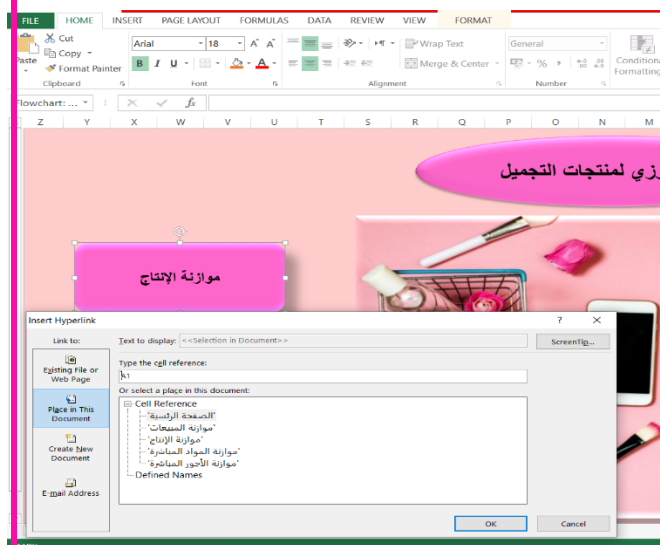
FILE HOME INSERT PAGE LAYOUT FORMULAS DATA REVIEW VIEW FORMAT

Cut
Copy
Paste
Format Painter
Clipboard

Arial 18
B I U
Font

Wrap Text
Merge & Center
Alignment

General
% ,
Number

Conditional Formatting

Flowchart: ...
fx

Z Y X W V U T S R Q P O N M

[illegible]رزي لمنتجات التجميل

موازنة الإنتاج

Insert Hyperlink

Link to:
Existing File or Web Page
Place in This Document
Create New Document
E-mail Address

Text to display: <<Selection in Document>>
ScreenTip...

Type the cell reference:
A1

Or select a place in this document:
Cell Reference
'الصفحة الرئيسية'
'موازنة المبيعات'
'موازنة الإنتاج'
'موازنة المواد المباشرة'
'موازنة الأجور المباشرة'
Defined Names

OK
Cancel